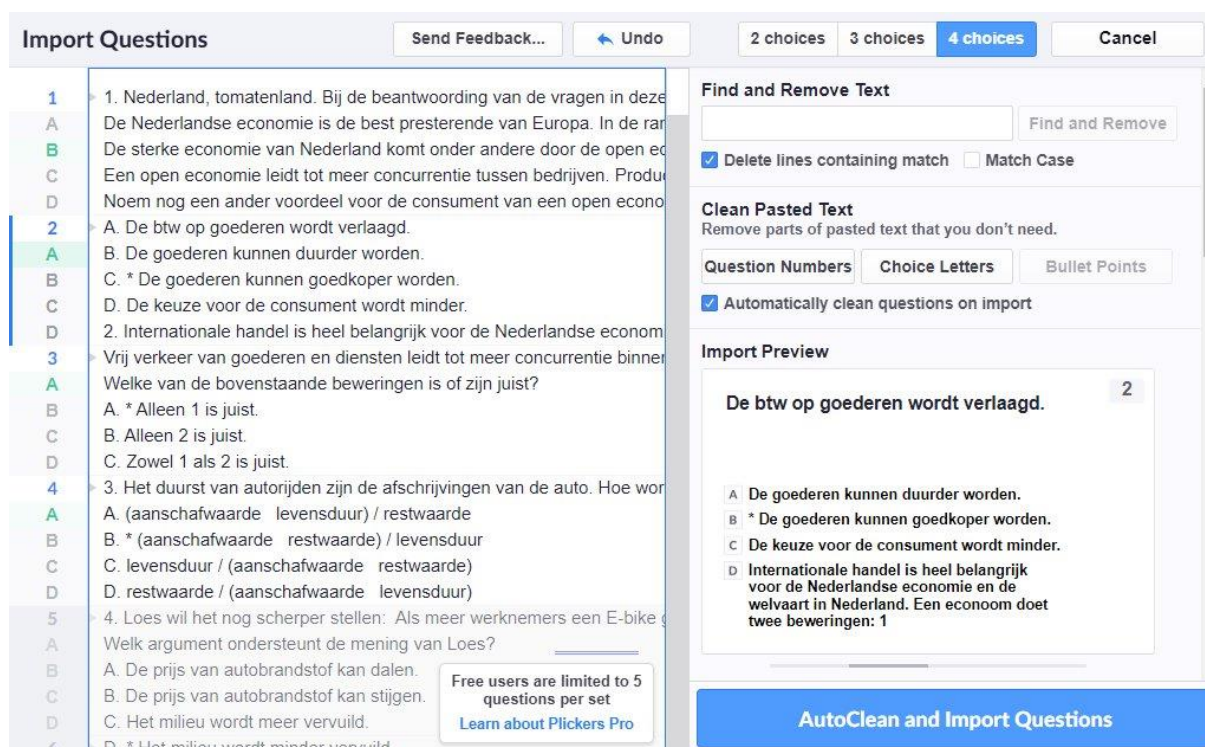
Import Questions

Send Feedback...

Undo

2 choices

3 choices

4 choices

Cancel

1
A
B
C
D
2
A
B
C
D
3
A
B
C
D
4
A
B
C
D
5
A
B
C
D

1. Nederland, tomatenland. Bij de beantwoording van de vragen in deze
De Nederlandse economie is de best presterende van Europa. In de rar
De sterke economie van Nederland komt onder andere door de open ec
Een open economie leidt tot meer concurrentie tussen bedrijven. Produ
Noem nog een ander voordeel voor de consument van een open econo
A. De btw op goederen wordt verlaagd.
B. De goederen kunnen duurder worden.
C. * De goederen kunnen goedkoper worden.
D. De keuze voor de consument wordt minder.
2. Internationale handel is heel belangrijk voor de Nederlandse econom
Vrij verkeer van goederen en diensten leidt tot meer concurrentie binner
Welke van de bovenstaande beweringen is of zijn juist?
A. * Alleen 1 is juist.
B. Alleen 2 is juist.
C. Zowel 1 als 2 is juist.
3. Het duurst van autorijden zijn de afschrijvingen van de auto. Hoe wor
A. (aanschafwaarde levensduur) / restwaarde
B. * (aanschafwaarde restwaarde) / levensduur
C. levensduur / (aanschafwaarde restwaarde)
D. restwaarde / (aanschafwaarde levensduur)
4. Loes wil het nog scherper stellen: Als meer werknemers een E-bike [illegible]
Welk argument ondersteunt de mening van Loes?
A. De prijs van autobrandstof kan dalen.
B. De prijs van autobrandstof kan stijgen.
C. Het milieu wordt meer vervuild.
D. * Het milieu wordt minder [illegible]

Free users are limited to 5 questions per set
Learn about Plickers Pro

Find and Remove Text
Find and Remove
Delete lines containing match
Match Case

Clean Pasted Text
Remove parts of pasted text that you don't need.
Question Numbers
Choice Letters
Bullet Points
Automatically clean questions on import

Import Preview
2
De btw op goederen wordt verlaagd.
A De goederen kunnen duurder worden.
B * De goederen kunnen goedkoper worden.
C De keuze voor de consument wordt minder.
D Internationale handel is heel belangrijk voor de Nederlandse economie en de welvaart in Nederland. Een econoom doet twee beweringen: 1

AutoClean and Import Questions